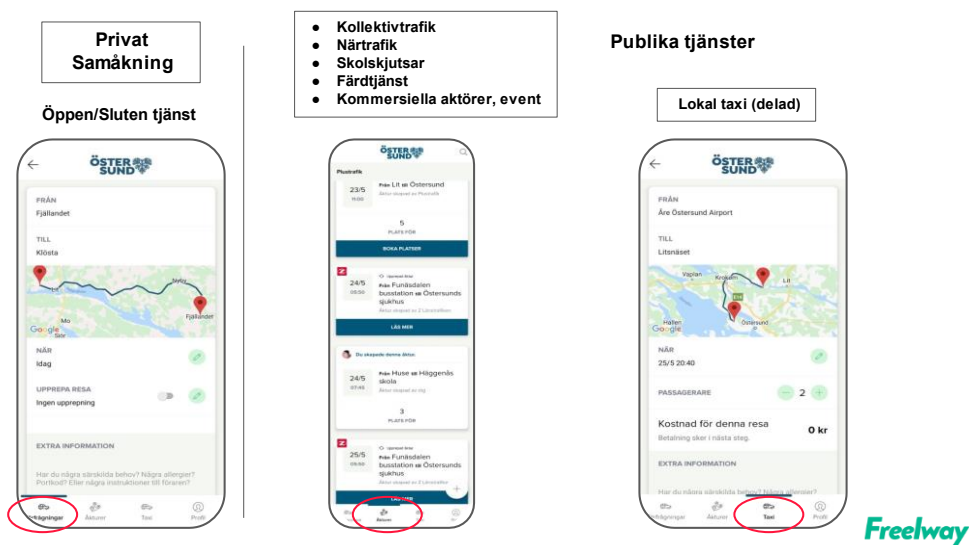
Privat Samåkning

Öppen/Sluten tjänst

- Kollektivtrafik
- Närtrafik
- Skolskjutsar
- Färdtjänst
- Kommersiella aktörer, event

Publika tjänster

Lokal taxi (delad)

ÖSTER SUND

FRÅN
Fjällandet

TILL
Klösta

Nyby
Fjällandet
Mo
Google

NÄR
Idag

UPPREPA RESA
Ingen upprepning

EXTRA INFORMATION

Har du några särskilda behov? Några allergier? Porrkod? Eller några instruktioner till föraren?

Förfrågningar Åkturer Taxi Profil

ÖSTER SUND

Plustrafik

23/5
15:00
Från Lit till Östersund
Åktur skapad av Plustrafik

5
PLATS FÖR

BOKA PLATSER

Upphandlad åktur

24/5
05:50
Från Funäsdalen busstation till Östersunds sjukhus
Åktur skapad av Z Länstrafiken

LÄS MER

Du skapade denna åktur.

24/5
07:45
Från Huse till Häggenås skola
Åktur skapad av dig

3
PLATS FÖR

Upphandlad åktur

25/5
05:50
Från Funäsdalen busstation till Östersunds sjukhus

LÄS MER

Åkturer

ÖSTER SUND

FRÅN
Åre Östersund Airport

TILL
Litsnäset

Vaplan
Krokom
Lit
Östersund
Hallen
Google

NÄR
25/5 20:40

PASSAGERARE
2

Kostnad för denna resa
Betalning sker i nästa steg.
0 kr

EXTRA INFORMATION

Har du några särskilda behov? Några allergier?

Förfrågningar Åkturer Taxi Profil

Freelway